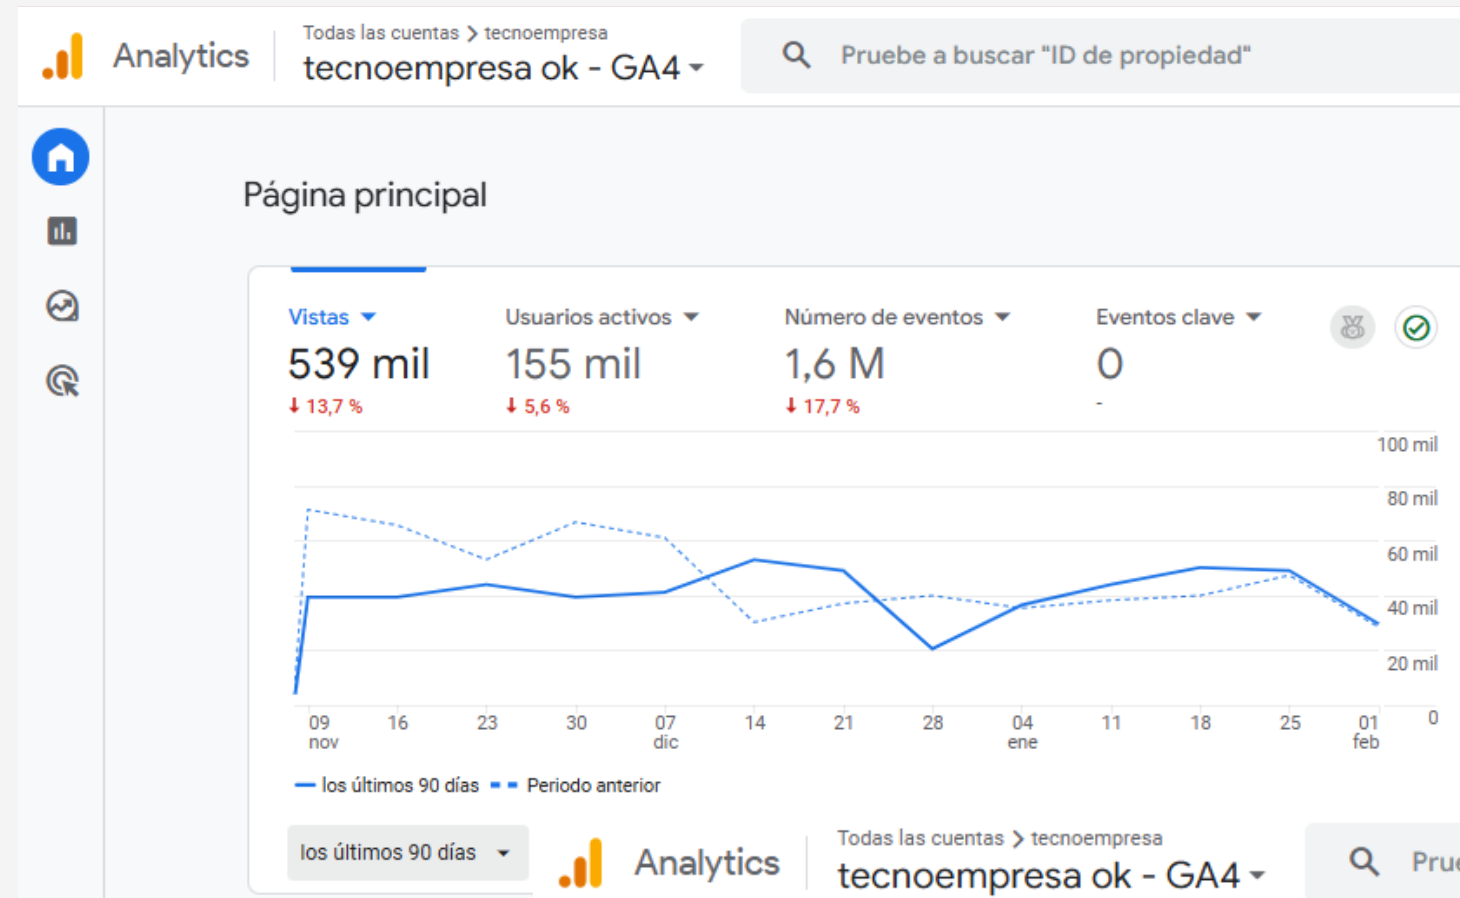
Analytics

Todas las cuentas > tecnoempresa
tecnoempresa ok - GA4

Pruebe a buscar "ID de propiedad"

Página principal

Vistas
539 mil
13,7 %

Usuarios activos
155 mil
5,6 %

Número de eventos
1,6 M
17,7 %

Eventos clave
0
-

100 mil
80 mil
60 mil
40 mil
20 mil
0

09 nov
16
23
30
07 dic
14
21
28
04 ene
11
18
25
01 feb

los últimos 90 días
Periodo anterior

los últimos 90 días

Analytics

Todas las cuentas > tecnoempresa
tecnoempresa ok - GA4

Prue